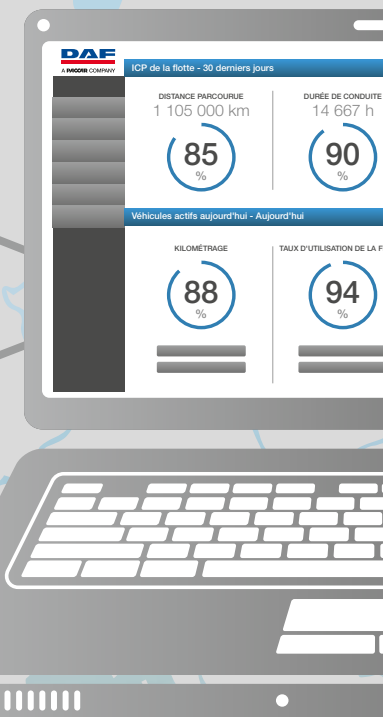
DAF
A PACCAR COMPANY

ICP de la flotte - 30 derniers jours

DISTANCE PARCOURUE
1 105 000 km
85
%

DURÉE DE CONDUITE
14 667 h
90
%

Véhicules actifs aujourd'hui - Aujourd'hui

KILOMÉTRAGE
88
%

TAUX D'UTILISATION DE LA F
94
%